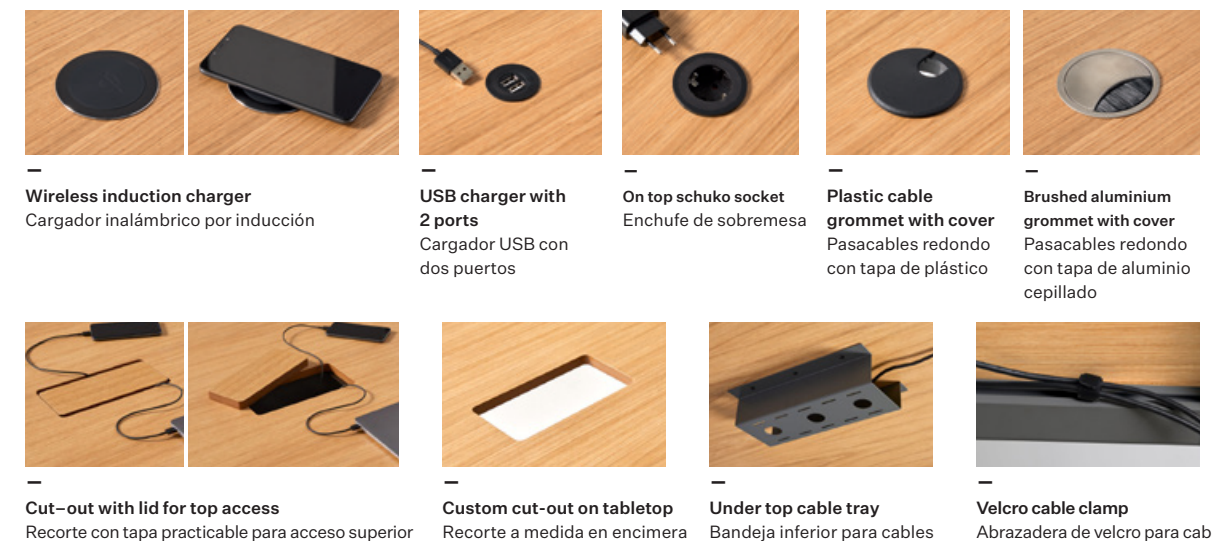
—
**Wireless induction charger**
Cargador inalámbrico por inducción

—
**USB charger with 2 ports**
Cargador USB con dos puertos

—
**On top schuko socket**
Enchufe de sobremesa

—
**Plastic cable grommet with cover**
Pasacables redondo con tapa de plástico

—
**Brushed aluminium grommet with cover**
Pasacables redondo con tapa de aluminio cepillado

—
**Cut–out with lid for top access**
Recorte con tapa practicable para acceso superior

—
**Custom cut-out on tabletop**
Recorte a medida en encimera

—
**Under top cable tray**
Bandeja inferior para cables

—
**Velcro cable clamp**
Abrazadera de velcro para cab